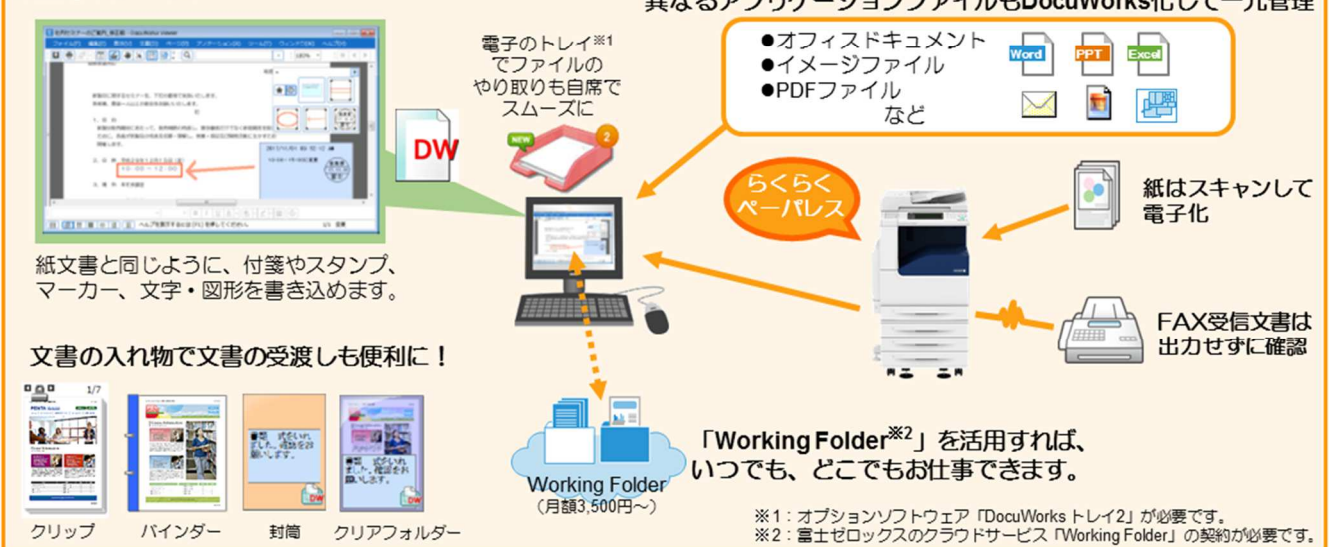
異なるアプリケーションファイルもDocuWorks化して一元管理

電子のトレイ※1でファイルのやり取りも自席でスムーズに

NEW

2

●オフィスドキュメント
●イメージファイル
●PDFファイル
など

Word PPT Excel

DW

らくらくペーパレス

紙はスキャンして電子化

紙文書と同じように、付箋やスタンプ、マーカー、文字・図形を書き込めます。

FAX受信文書は出力せずに確認

文書の入れ物で文書の受渡しも便利に！

1/7

DW

DW

Working Folder
（月額3,500円～）

「Working Folder※2」を活用すれば、いつでも、どこでもお仕事できます。

クリップ　バインダー　封筒　クリアフォルダー

※1：オプションソフトウェア「DocuWorks トレイ2」が必要です。
※2：富士ゼロックスのクラウドサービス「Working Folder」の契約が必要です。